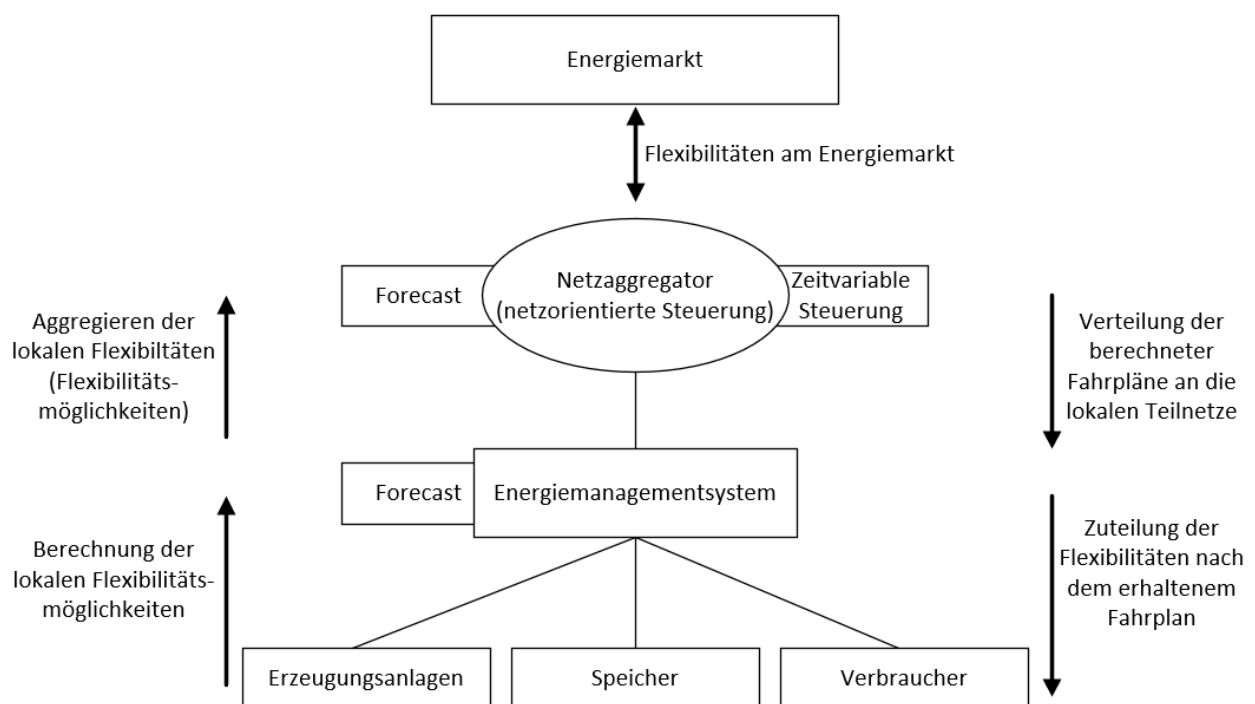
Energiemarkt

Flexibilitäten am Energiemarkt

Forecast

Netzaggregator (netzorientierte Steuerung)

Zeitvariable Steuerung

Aggregieren der lokalen Flexibiltäten (Flexibilitätsmöglichkeiten)

Verteilung der berechneter Fahrpläne an die lokalen Teilnetze

Forecast

Energiemanagementsystem

Berechnung der lokalen Flexibilitätsmöglichkeiten

Zuteilung der Flexibilitäten nach dem erhaltenem Fahrplan

Erzeugungsanlagen

Speicher

Verbraucher